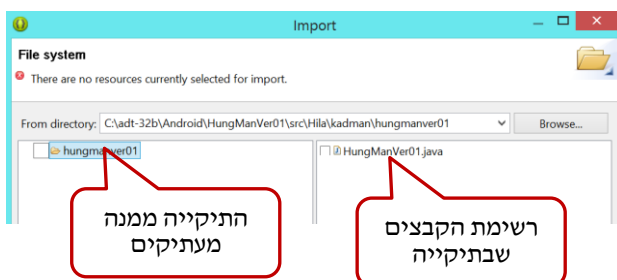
Import

File system

There are no resources currently selected for import.

From directory: C:\adt-32b\Android\HungManVer01\src\Hila\kadman\hungmanver01

Browse...

hungmanver01

HungManVer01.java

התיקייה ממנה מעתיקים

רשימת הקבצים שבתיקייה